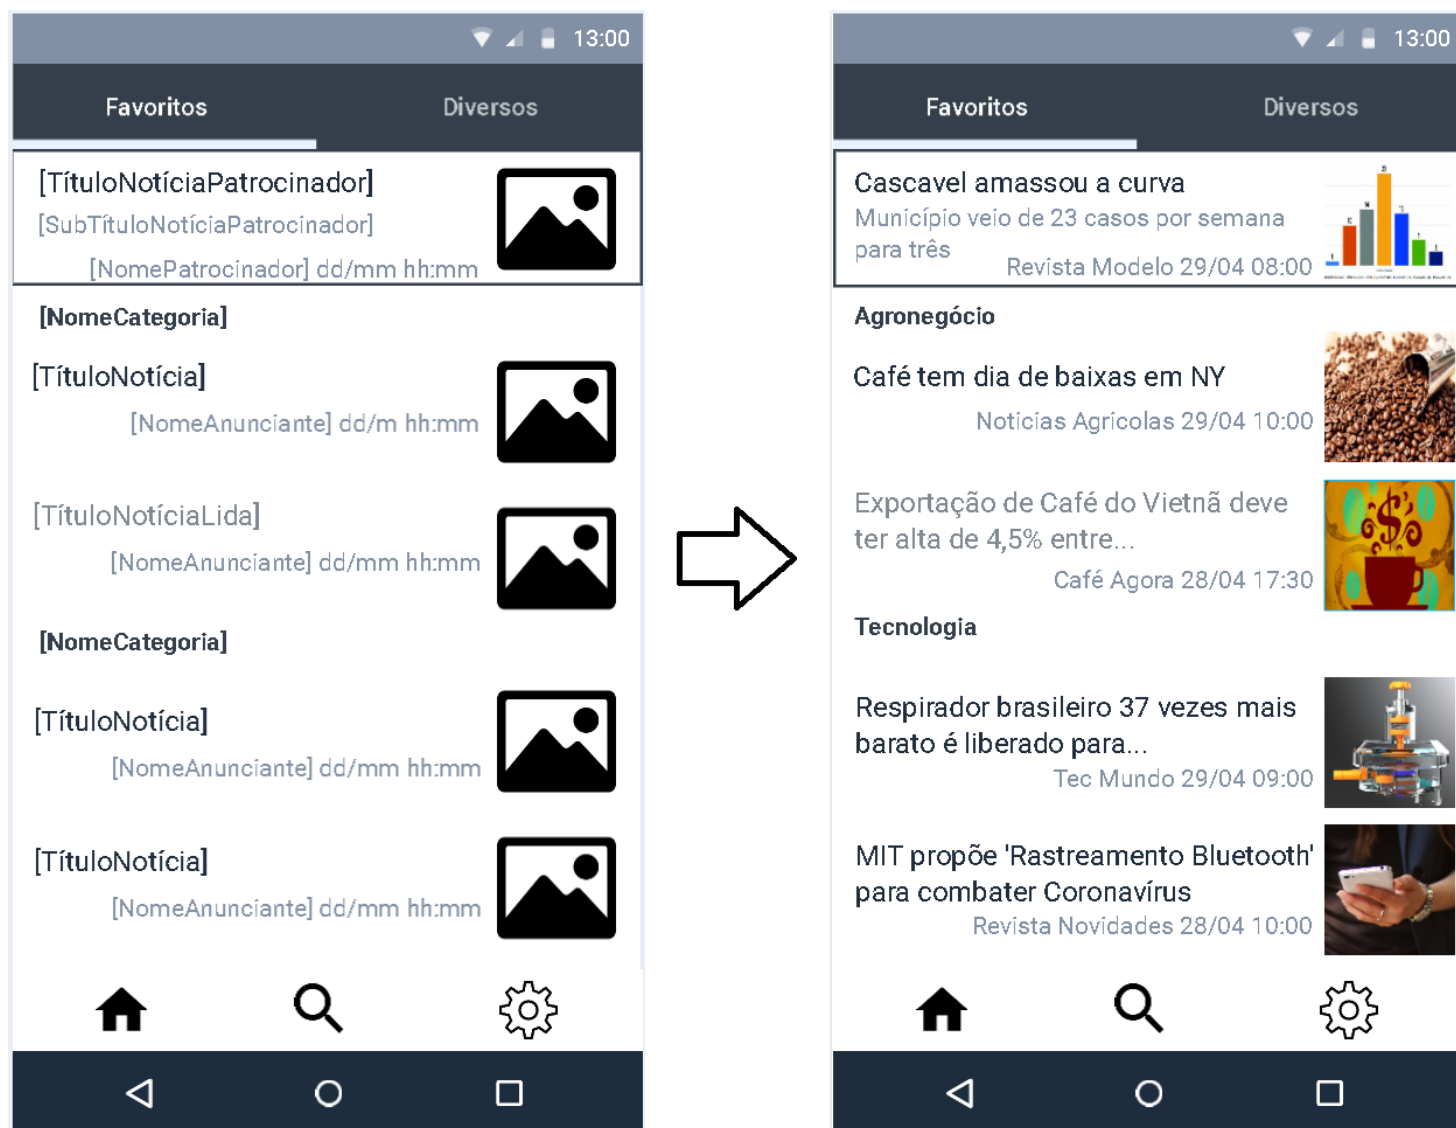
13:00

Favoritos

Diversos

[TítuloNotíciaPatrocinador]

[SubTítuloNotíciaPatrocinador]

[NomePatrocinador] dd/mm hh:mm

[NomeCategoria]

[TítuloNotícia]

[NomeAnunciante] dd/m hh:mm

[TítuloNotíciaLida]

[NomeAnunciante] dd/mm hh:mm

[NomeCategoria]

[TítuloNotícia]

[NomeAnunciante] dd/mm hh:mm

[TítuloNotícia]

[NomeAnunciante] dd/mm hh:mm

13:00

Favoritos

Diversos

Cascavel amassou a curva

Município veio de 23 casos por semana para três

Revista Modelo 29/04 08:00

Agronegócio

Café tem dia de baixas em NY

Notícias Agrícolas 29/04 10:00

Exportação de Café do Vietnã deve ter alta de 4,5% entre...

Café Agora 28/04 17:30

Tecnologia

Respirador brasileiro 37 vezes mais barato é liberado para...

Tec Mundo 29/04 09:00

MIT propõe 'Rastreamento Bluetooth' para combater Coronavírus

Revista Novidades 28/04 10:00